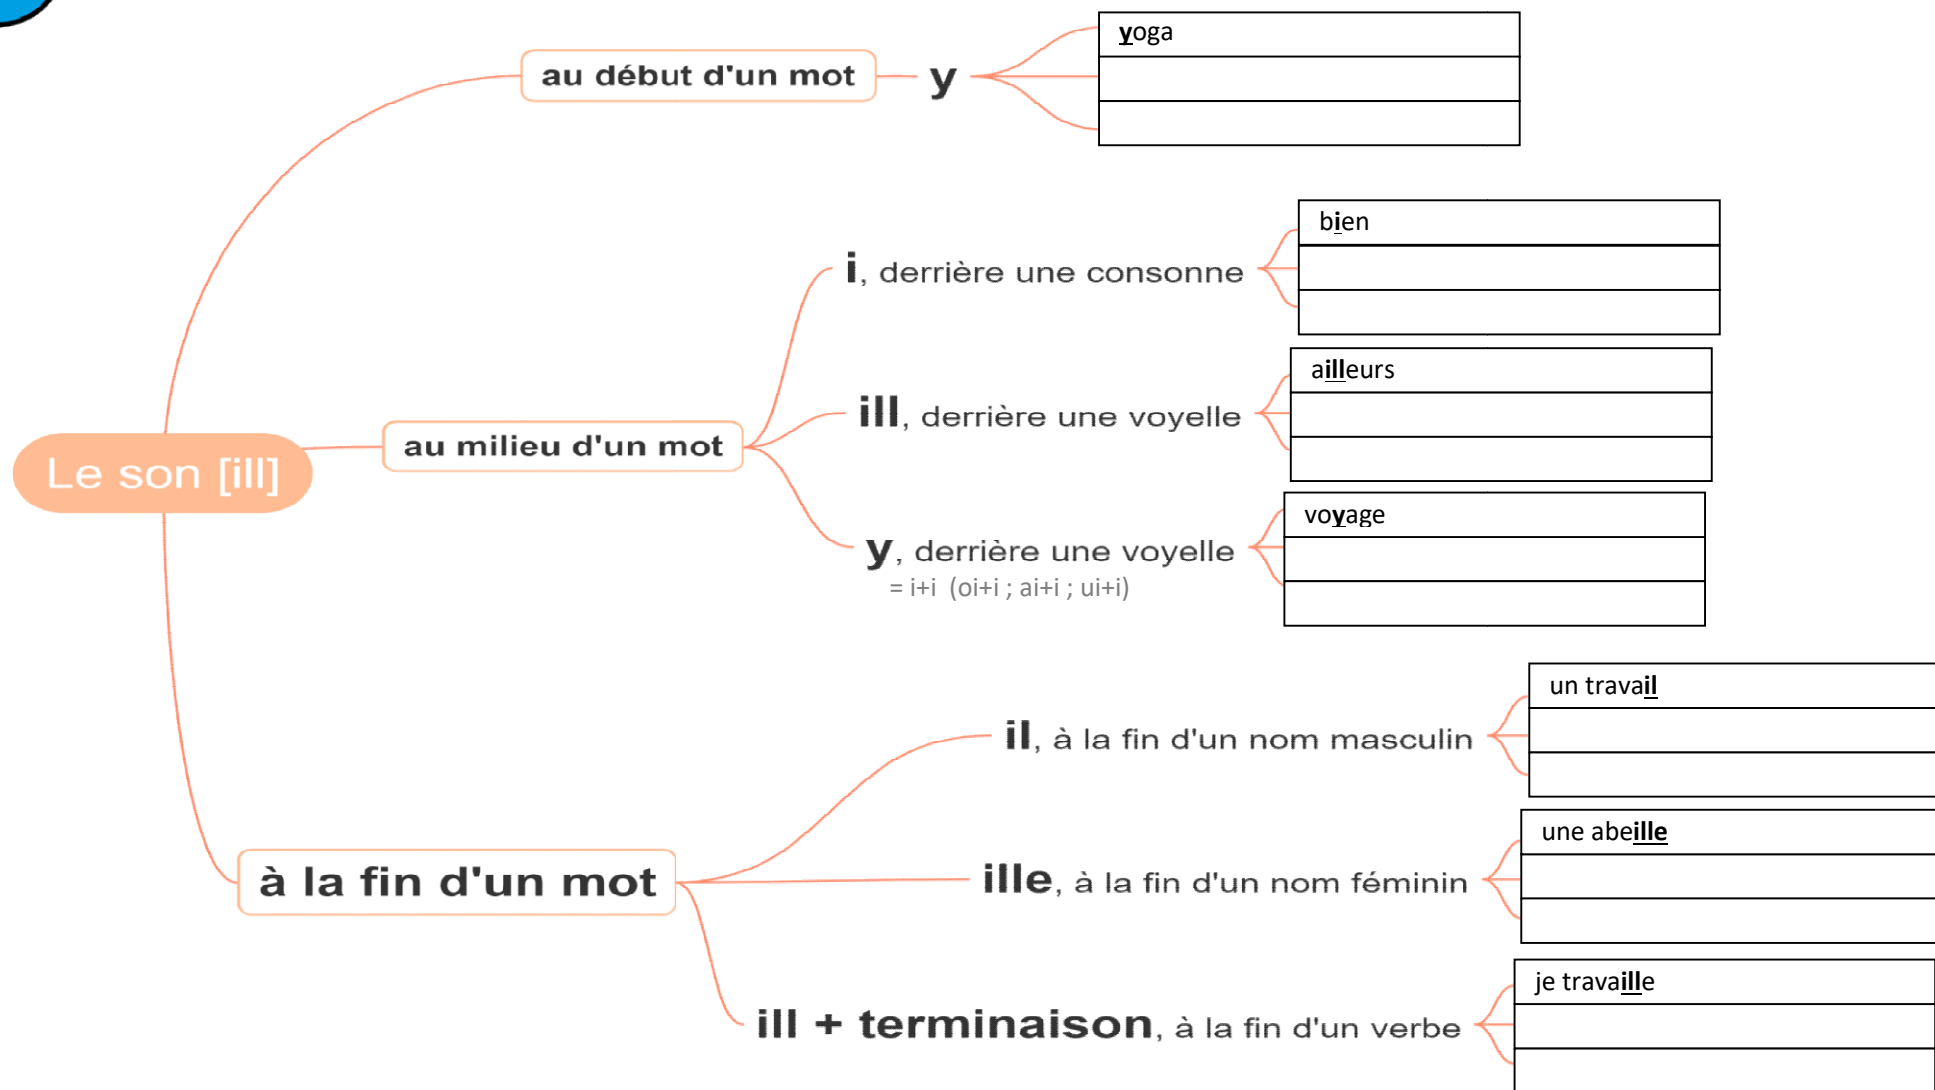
Le son [ill]

au début d'un mot

y

yoga

au milieu d'un mot

i, derrière une consonne

bien

ill, derrière une voyelle

ailleurs

y, derrière une voyelle
= i+i (oi+i ; ai+i ; ui+i)

voyage

à la fin d'un mot

il, à la fin d'un nom masculin

un travail

ille, à la fin d'un nom féminin

une abeille

ill + terminaison, à la fin d'un verbe

je travaille